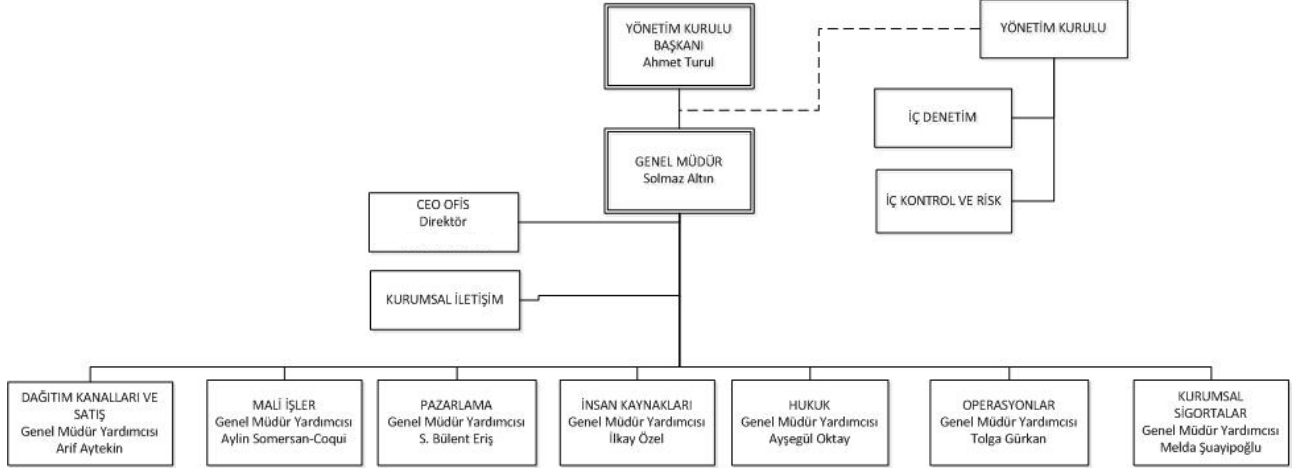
YÖNETİM KURULU BAŞKANI
Ahmet Turul

YÖNETİM KURULU

İÇ DENETİM

GENEL MÜDÜR
Solmaz Altın

İÇ KONTROL VE RİSK

CEO OFİS
Direktör

KURUMSAL İLETİŞİM

DAĞITIM KANALLARI VE SATIŞ
Genel Müdür Yardımcısı
Arif Aytekin

MALİ İŞLER
Genel Müdür Yardımcısı
Aylin Somersan-Coqui

PAZARLAMA
Genel Müdür Yardımcısı
S. Bülent Eriş

İNSAN KAYNAKLARI
Genel Müdür Yardımcısı
İlkay Özel

HUKUK
Genel Müdür Yardımcısı
Ayşegül Oktay

OPERASYONLAR
Genel Müdür Yardımcısı
Tolga Gürkan

KURUMSAL SİGORTALAR
Genel Müdür Yardımcısı
Melda Şuayipoğlu